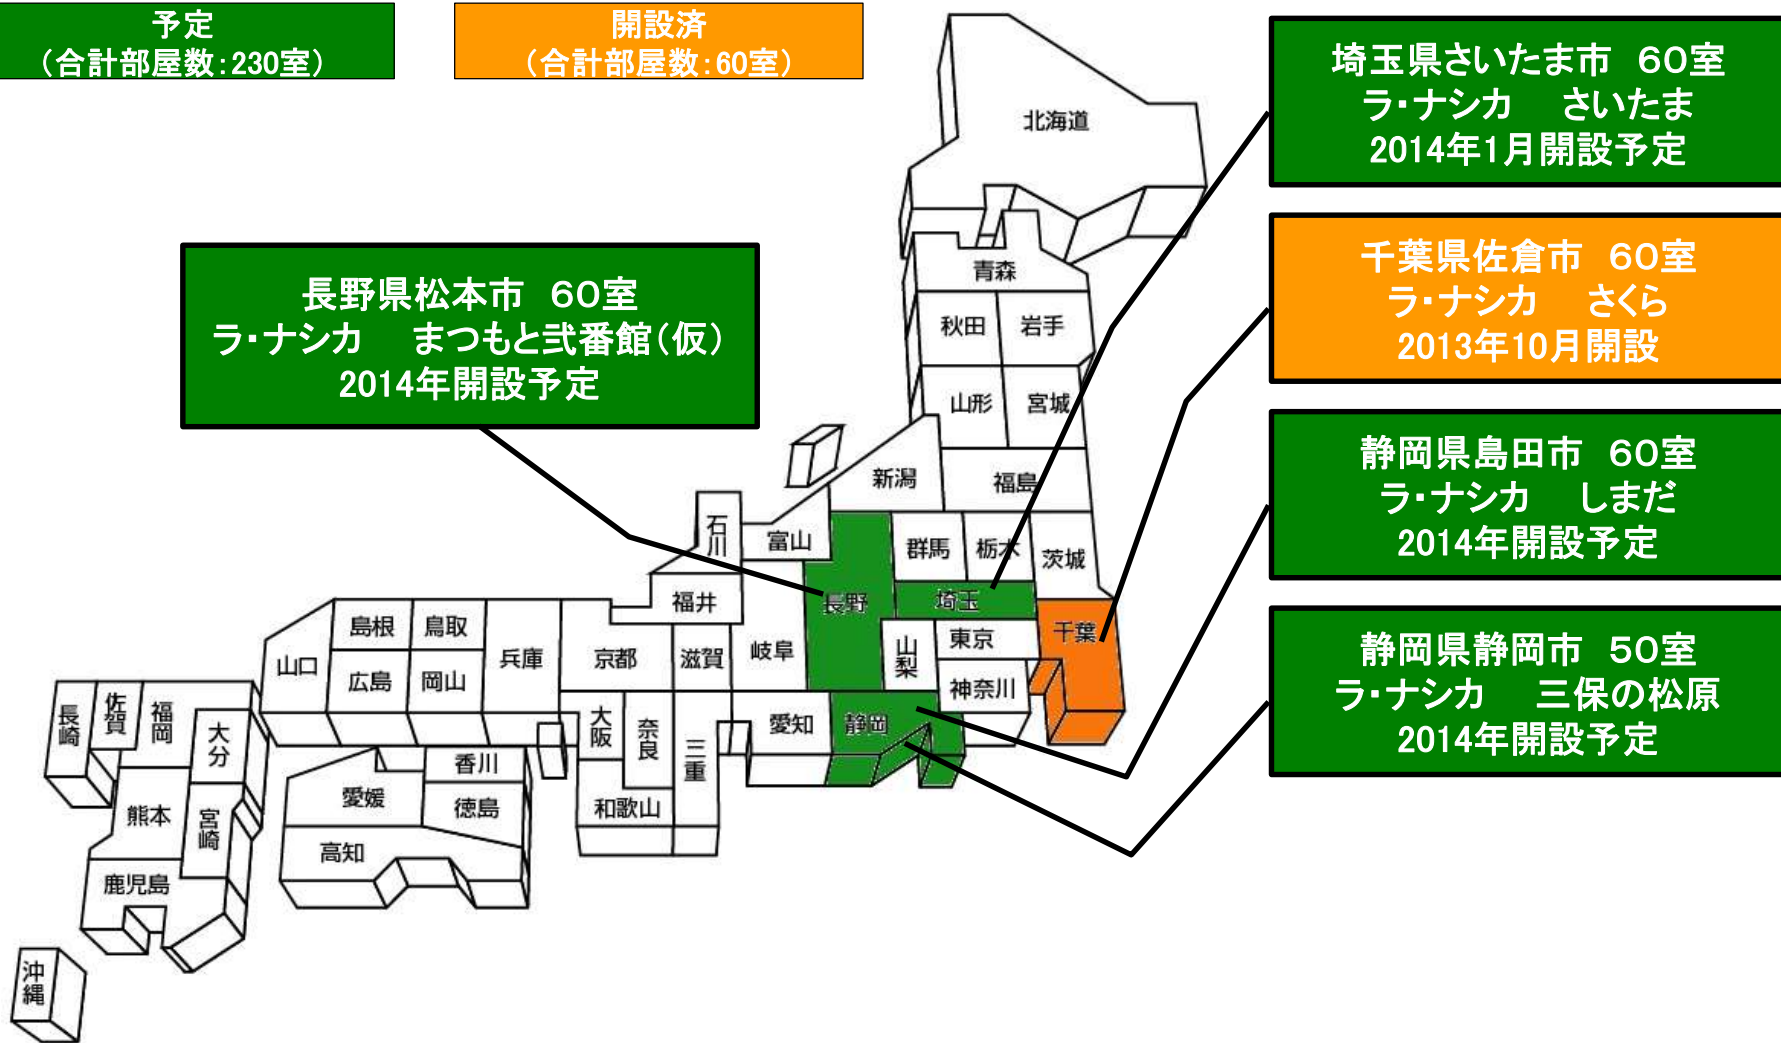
予定
（合計部屋数：230室）

開設済
（合計部屋数：60室）

埼玉県さいたま市　60室
ラ・ナシカ　さいたま
2014年1月開設予定

千葉県佐倉市　60室
ラ・ナシカ　さくら
2013年10月開設

静岡県島田市　60室
ラ・ナシカ　しまだ
2014年開設予定

静岡県静岡市　50室
ラ・ナシカ　三保の松原
2014年開設予定

長野県松本市　60室
ラ・ナシカ　まつもと弐番館（仮）
2014年開設予定

北海道
青森
秋田
岩手
山形
宮城
新潟
福島
石川
富山
群馬
栃木
茨城
長野
埼玉
福井
千葉
島根
鳥取
山梨
東京
山口
兵庫
京都
滋賀
岐阜
広島
岡山
神奈川
長崎
佐賀
福岡
大阪
奈良
愛知
静岡
大分
三重
香川
愛媛
徳島
熊本
宮崎
和歌山
高知
鹿児島
沖縄